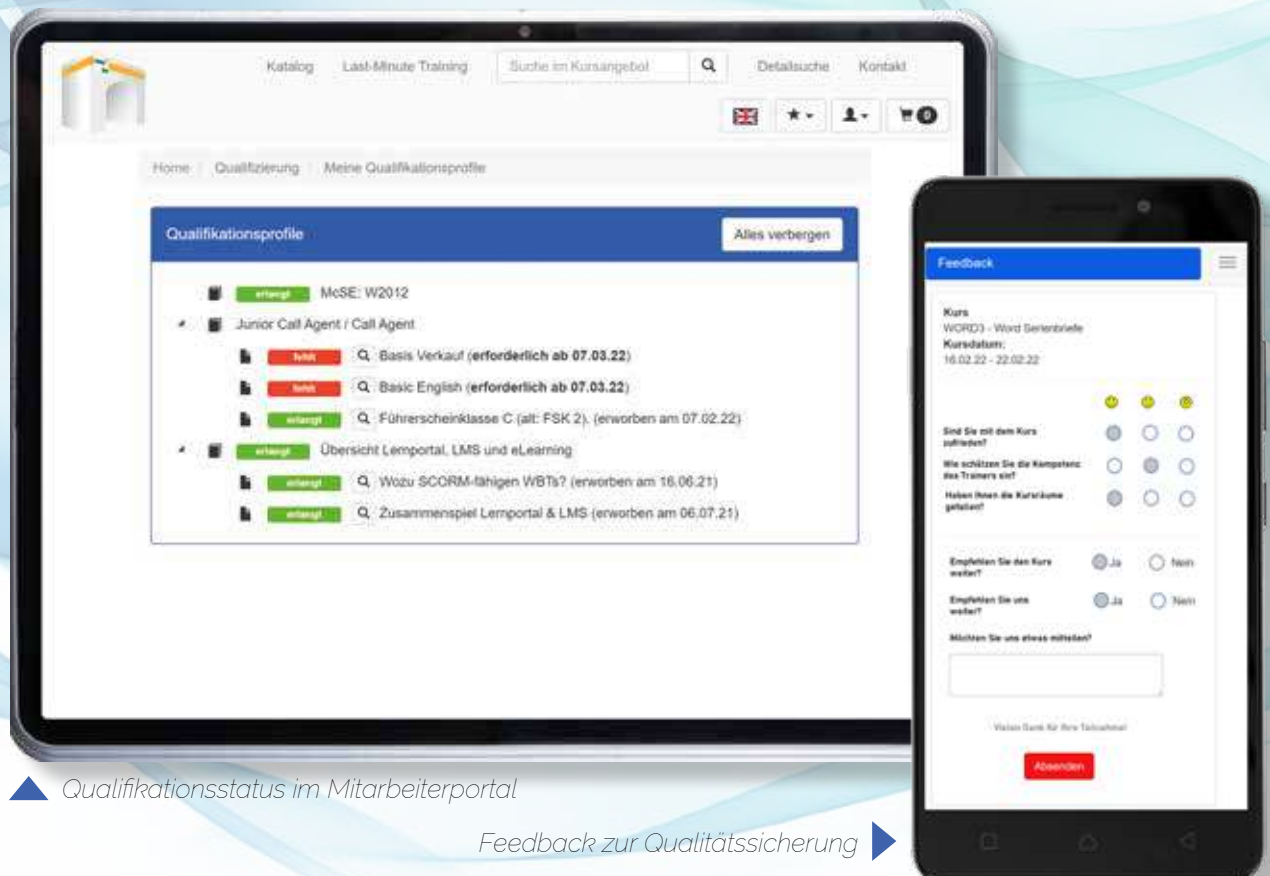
Katalog Last-Minute Training Suche im Kursangebot Detailsuche Kontakt

0

Home / Qualifizierung / Meine Qualifikationsprofile

Qualifikationsprofile

Alles verbergen

erlangt McSE: W2012

Junior Call Agent / Call Agent

fehlt Basis Verkauf (erforderlich ab 07.03.22)

fehlt Basic English (erforderlich ab 07.03.22)

erlangt Führerscheinklasse C (alt: FSK 2). (erworben am 07.02.22)

erlangt Übersicht Lernportal, LMS und eLearning

erlangt Wozu SCORM-fähigen WBTs? (erworben am 16.06.21)

erlangt Zusammenspiel Lernportal & LMS (erworben am 06.07.21)

Feedback

Kurs
WORD3 - Word Serienbriefe
Kursdatum:
16.02.22 - 22.02.22

Sind Sie mit dem Kurs zufrieden?

Wie schätzen Sie die Kompetenz des Trainers ein?

Haben Ihnen die Kursräume gefallen?

Empfehlen Sie den Kurs weiter? Ja Nein

Empfehlen Sie uns weiter? Ja Nein

Möchten Sie uns etwas mitteilen?

Vielen Dank für Ihre Teilnahme!

Absenden

Qualifikationsstatus im Mitarbeiterportal

Feedback zur Qualitätssicherung